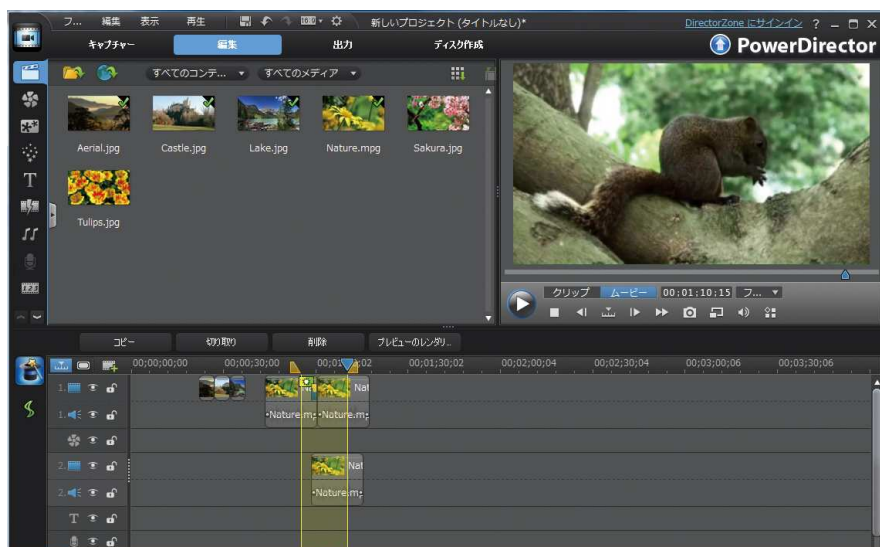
フ... 編集 表示 再生 新しいプロジェクト (タイトルなし)* DirectorZone にサインイン ? _ □ X

キャプチャー 編集 出力 ディスク作成 PowerDirector

すべてのコンテ... すべてのメディア

Aerial.jpg Castle.jpg Lake.jpg Nature.mpg Sakura.jpg

Tulips.jpg

クリップ ムービー 00:01;10;15 フ...

コピー 切り取り 削除 プレビューのレンダリ...

00;00;00;00 00;00;30;00 00;01;00;02 00;01;30;02 00;02;00;04 00;02;30;04 00;03;00;06 00;03;30;06

1. 1. 2. 2.

Nat Nature.m Nature.m Nat Nature.m